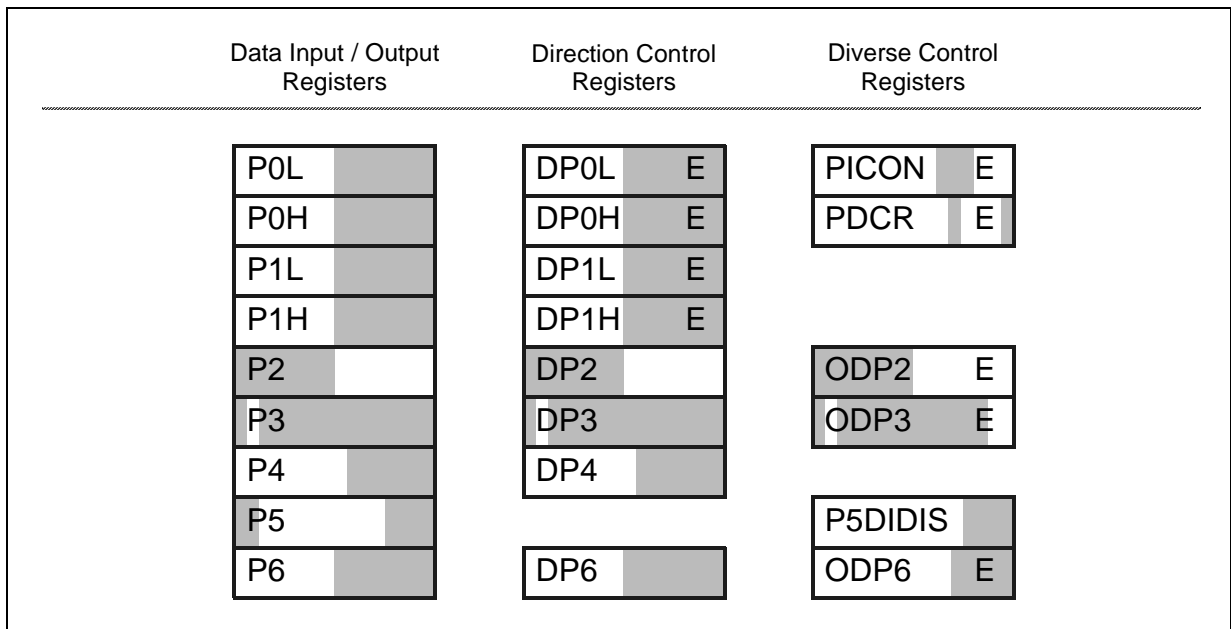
Data Input / Output Registers

Direction Control Registers

Diverse Control Registers

P0L
P0H
P1L
P1H
P2
P3
P4
P5
P6

DP0L E
DP0H E
DP1L E
DP1H E
DP2
DP3
DP4

DP6

PICON E
PDCR E

ODP2 E
ODP3 E

P5DIDIS
ODP6 E